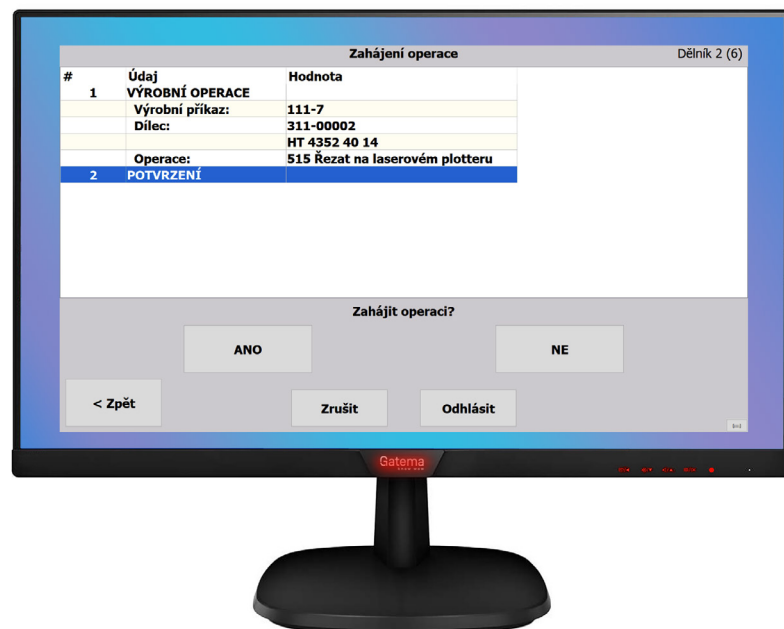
Zahájení operace

Dělník 2 (6)

| # | Údaj | Hodnota |
|---|---|---|
| 1 | VÝROBNÍ OPERACE | |
| | Výrobní příkaz: | 111-7 |
| | Dílec: | 311-00002 |
| | | HT 4352 40 14 |
| | Operace: | 515 Řezat na laserovém plotteru |
| 2 | POTVRZENÍ | |

Zahájit operaci?

ANO

NE

< Zpět

Zrušit

Odhlásit

Gatema